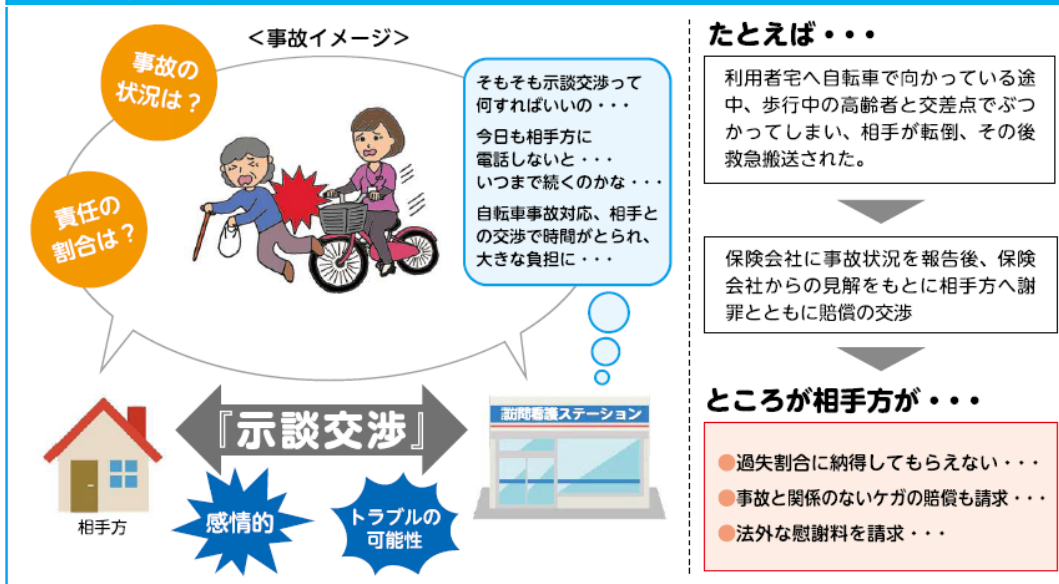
＜事故イメージ＞

事故の状況は？

責任の割合は？

そもそも示談交渉って何すればいいの・・・

今日も相手方に電話しないと・・・いつまで続くのかな・・・

自転車事故対応、相手との交渉で時間がとられ、大きな負担に・・・

『示談交渉』

訪問看護ステーション

相手方

感情的

トラブルの可能性

たとえば・・・

利用者宅へ自転車で向かっている途中、歩行中の高齢者と交差点でぶつかってしまい、相手が転倒、その後救急搬送された。

保険会社に事故状況を報告後、保険会社からの見解をもとに相手方へ謝罪とともに賠償の交渉

ところが相手方が・・・

●過失割合に納得してもらえない・・・
●事故と関係のないケガの賠償も請求・・・
●法外な慰謝料を請求・・・